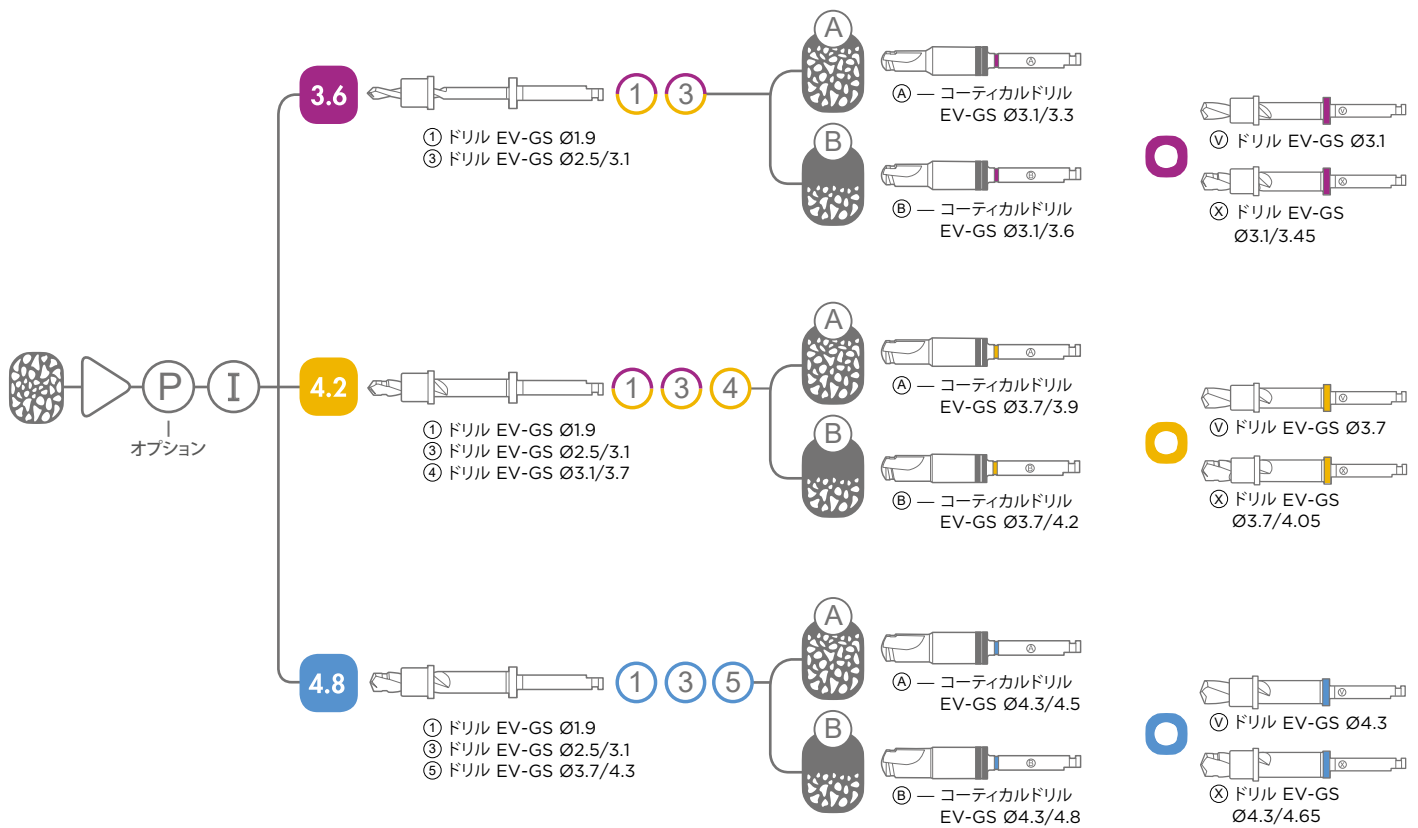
P
I
オプション

3.6
1 3
① ドリル EV-GS Ø1.9
③ ドリル EV-GS Ø2.5/3.1

A
Ⓐ — コーティカルドリル EV-GS Ø3.1/3.3

B
Ⓑ — コーティカルドリル EV-GS Ø3.1/3.6

Ⓥ ドリル EV-GS Ø3.1
Ⓧ ドリル EV-GS Ø3.1/3.45

4.2
1 3 4
① ドリル EV-GS Ø1.9
③ ドリル EV-GS Ø2.5/3.1
④ ドリル EV-GS Ø3.1/3.7

A
Ⓐ — コーティカルドリル EV-GS Ø3.7/3.9

B
Ⓑ — コーティカルドリル EV-GS Ø3.7/4.2

Ⓥ ドリル EV-GS Ø3.7
Ⓧ ドリル EV-GS Ø3.7/4.05

4.8
1 3 5
① ドリル EV-GS Ø1.9
③ ドリル EV-GS Ø2.5/3.1
⑤ ドリル EV-GS Ø3.7/4.3

A
Ⓐ — コーティカルドリル EV-GS Ø4.3/4.5

B
Ⓑ — コーティカルドリル EV-GS Ø4.3/4.8

Ⓥ ドリル EV-GS Ø4.3
Ⓧ ドリル EV-GS Ø4.3/4.65